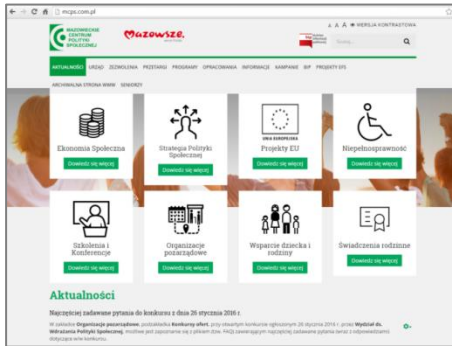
mcps.com.pl

MAZOWIECKIE CENTRUM POLITYKI SPOŁECZNEJ

Mazowsze.

A A A WERSJA KONTRASTOWA

Szukaj...

AKTUALNOŚCI URZĄD ZEZWOLENIA PRZETARGI PROGRAMY OPRACOWANIA INFORMACJE KAMPANIE BIP PROJEKTY EFS

ARCHIWALNA STRONA WWW SENIORZY

Ekonomia Społeczna
Dowiedz się więcej

Strategia Polityki Społecznej
Dowiedz się więcej

UNIA EUROPEJSKA
Projekty EU
Dowiedz się więcej

Niepełnosprawność
Dowiedz się więcej

Szkolenia i Konferencje
Dowiedz się więcej

Organizacje pozarządowe
Dowiedz się więcej

Wsparcie dziecka i rodziny
Dowiedz się więcej

Świadczenia rodzinne
Dowiedz się więcej

Aktualności

Najczęściej zadawane pytania do konkursu z dnia 26 stycznia 2016 r.

W zakładce Organizacje pozarządowe, podzakładka Konkursy ofert, przy ofertach konkursie ogłoszonym 26 stycznia 2016 r. przez Wydział ds. Wdrażania Polityki Społecznej, możliwe jest zapoznanie się z plikiem doc. FAQ zawierającym najczęściej zadawane pytania wraz z odpowiedziami dotyczące tego konkursu.